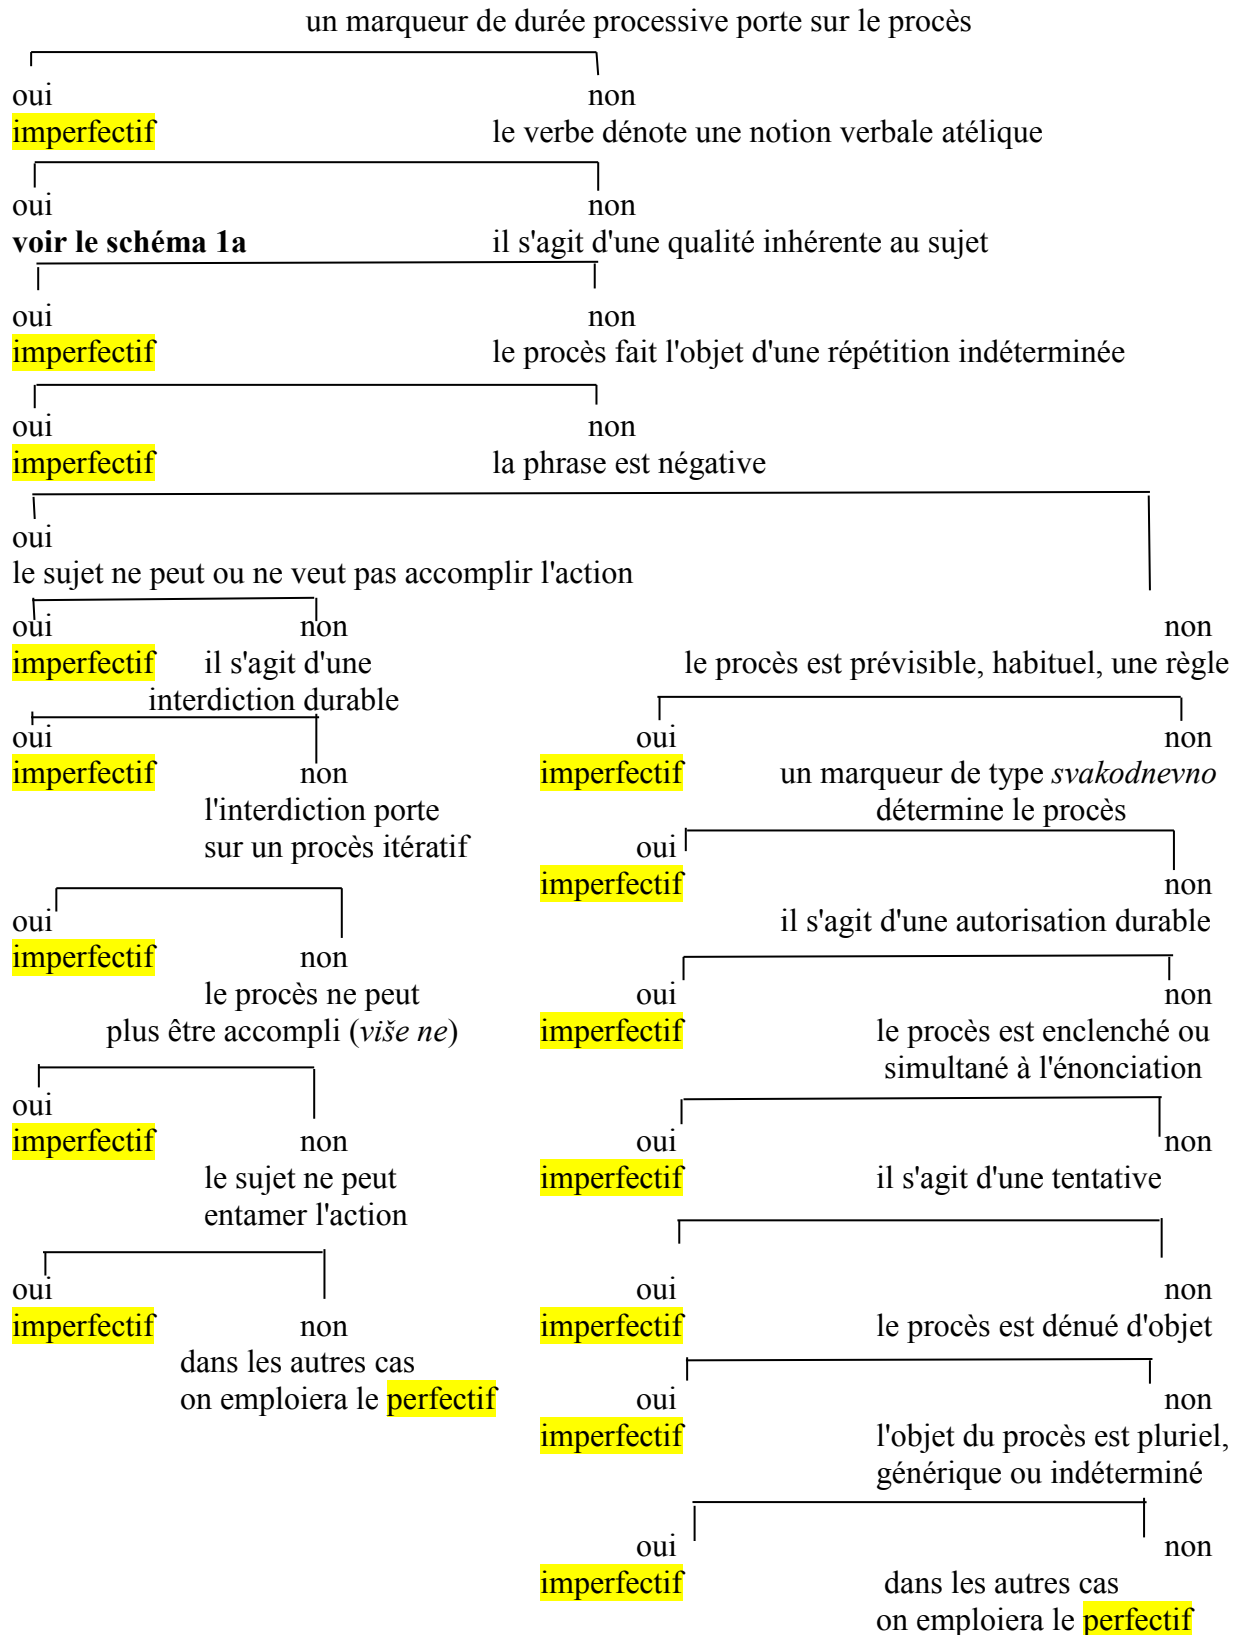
un marqueur de durée processive porte sur le procès

oui
imperfectif

non
le verbe dénote une notion verbale atélique

oui
**voir le schéma 1a**

non
il s'agit d'une qualité inhérente au sujet

oui
imperfectif

non
le procès fait l'objet d'une répétition indéterminée

oui
imperfectif

non
la phrase est négative

oui
le sujet ne peut ou ne veut pas accomplir l'action

oui
imperfectif

non
il s'agit d'une interdiction durable

oui
imperfectif

non
l'interdiction porte sur un procès itératif

oui
imperfectif

non
le procès ne peut plus être accompli (*više ne*)

oui
imperfectif

non
le sujet ne peut entamer l'action

oui
imperfectif

non
dans les autres cas on emploiera le perfectif

non
le procès est prévisible, habituel, une règle

oui
imperfectif

non
un marqueur de type *svakodnevno* détermine le procès

oui
imperfectif

non
il s'agit d'une autorisation durable

oui
imperfectif

non
le procès est enclenché ou simultané à l'énonciation

oui
imperfectif

non
il s'agit d'une tentative

oui
imperfectif

non
le procès est dénué d'objet

oui
imperfectif

non
l'objet du procès est pluriel, générique ou indéterminé

oui
imperfectif

non
dans les autres cas on emploiera le perfectif